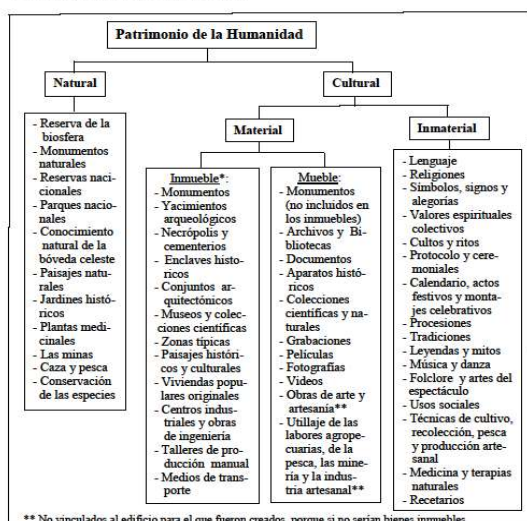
Patrimonio de la Humanidad

Natural

- Reserva de la biosfera
- Monumentos naturales
- Reservas nacionales
- Parques nacionales
- Conocimiento natural de la bóveda celeste
- Paisajes naturales
- Jardines históricos
- Plantas medicinales
- Las minas
- Caza y pesca
- Conservación de las especies

Cultural

Material

Inmueble*:
- Monumentos
- Yacimientos arqueológicos
- Necrópolis y cementerios
- Enclaves históricos
- Conjuntos arquitectónicos
- Museos y colecciones científicas
- Zonas típicas
- Paisajes históricos y culturales
- Viviendas populares originales
- Centros industriales y obras de ingeniería
- Talleres de producción manual
- Medios de transporte

Mueble:
- Monumentos (no incluidos en los inmuebles)
- Archivos y Bibliotecas
- Documentos
- Aparatos históricos
- Colecciones científicas y naturales
- Grabaciones
- Películas
- Fotografías
- Videos
- Obras de arte y artesanía**
- Utillaje de las labores agropecuarias, de la pesca, las minería y la industria artesanal**

Inmaterial

- Lenguaje
- Religiones
- Símbolos, signos y alegorías
- Valores espirituales colectivos
- Cultos y ritos
- Protocolo y ceremoniales
- Calendario, actos festivos y montajes celebrativos
- Procesiones
- Tradiciones
- Leyendas y mitos
- Música y danza
- Folclore y artes del espectáculo
- Usos sociales
- Técnicas de cultivo, recolección, pesca y producción artesanal
- Medicina y terapias naturales
- Recetarios

** No vinculados al edificio para el que fueron creados, porque si no serían bienes inmuebles